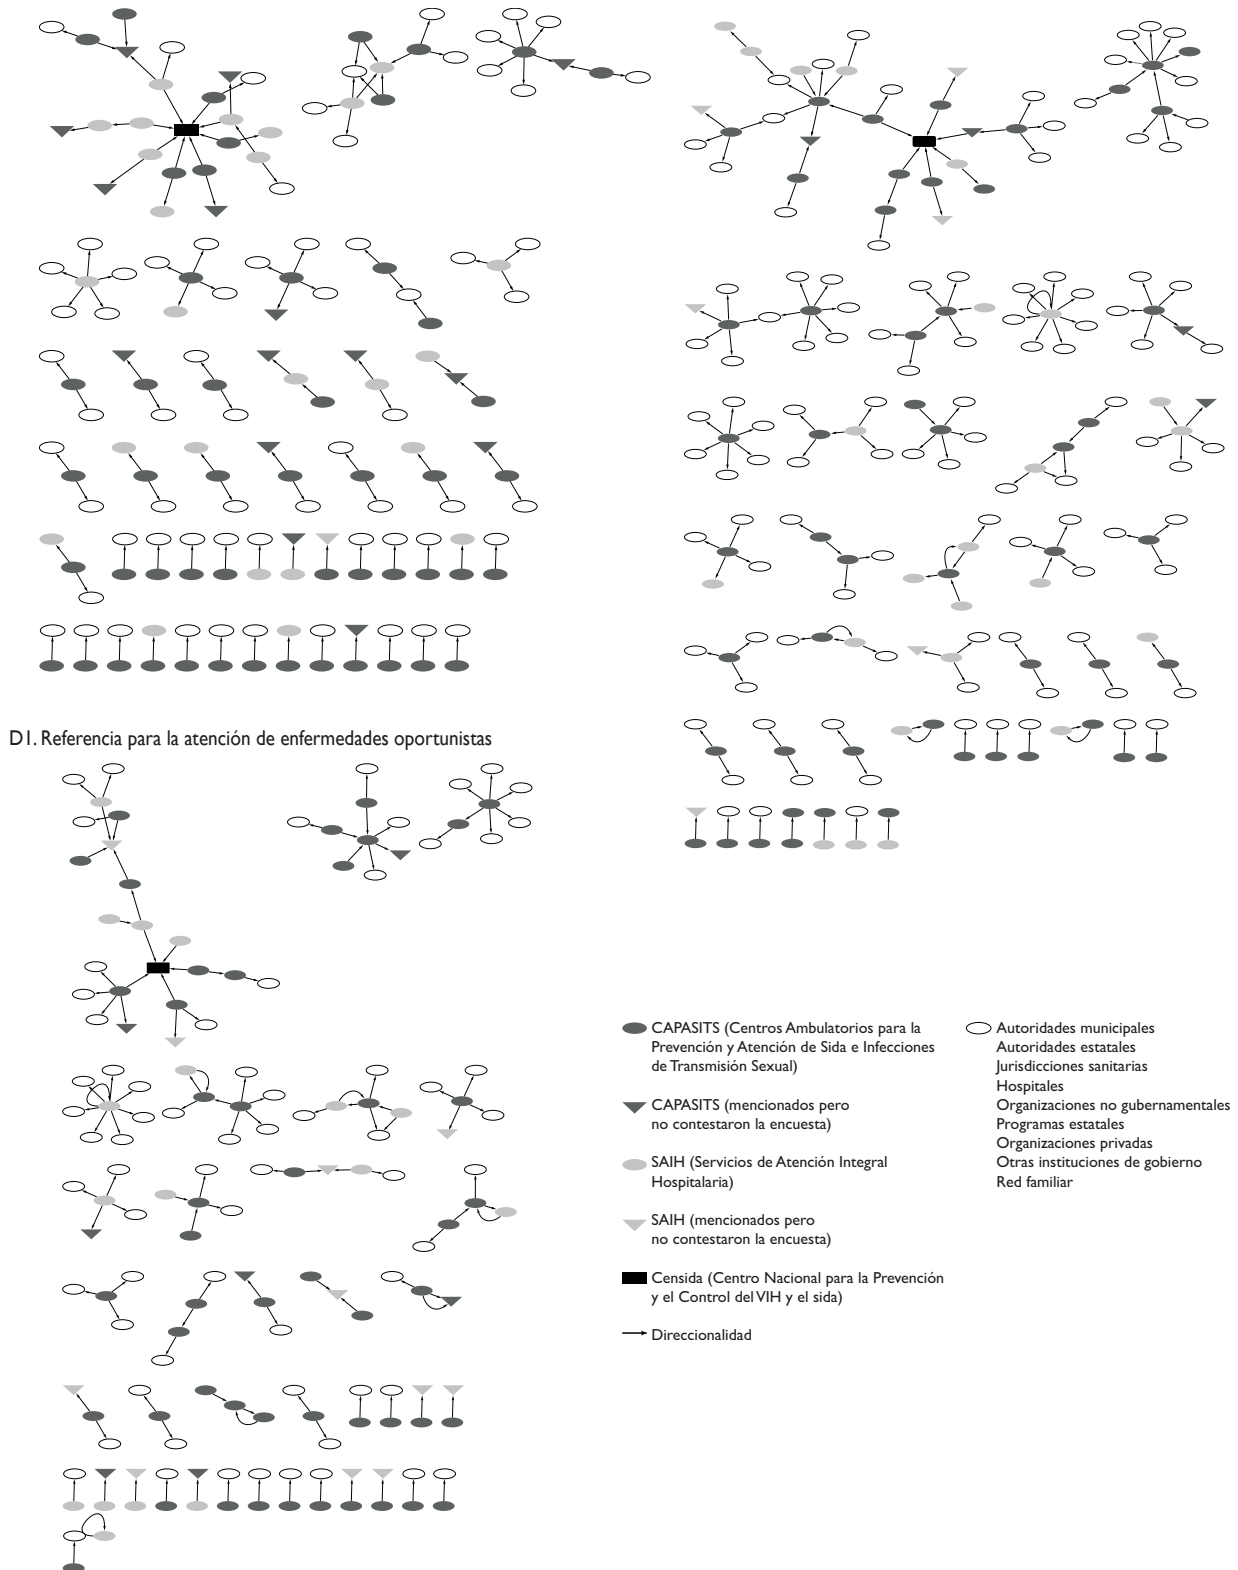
D1. Referencia para la atención de enfermedades oportunistas

CAPASITS (Centros Ambulatorios para la Prevención y Atención de Sida e Infecciones de Transmisión Sexual)

CAPASITS (mencionados pero no contestaron la encuesta)

SAIH (Servicios de Atención Integral Hospitalaria)

SAIH (mencionados pero no contestaron la encuesta)

Censida (Centro Nacional para la Prevención y el Control del VIH y el sida)

Direccionalidad

Autoridades municipales
Autoridades estatales
Jurisdicciones sanitarias
Hospitales
Organizaciones no gubernamentales
Programas estatales
Organizaciones privadas
Otras instituciones de gobierno
Red familiar